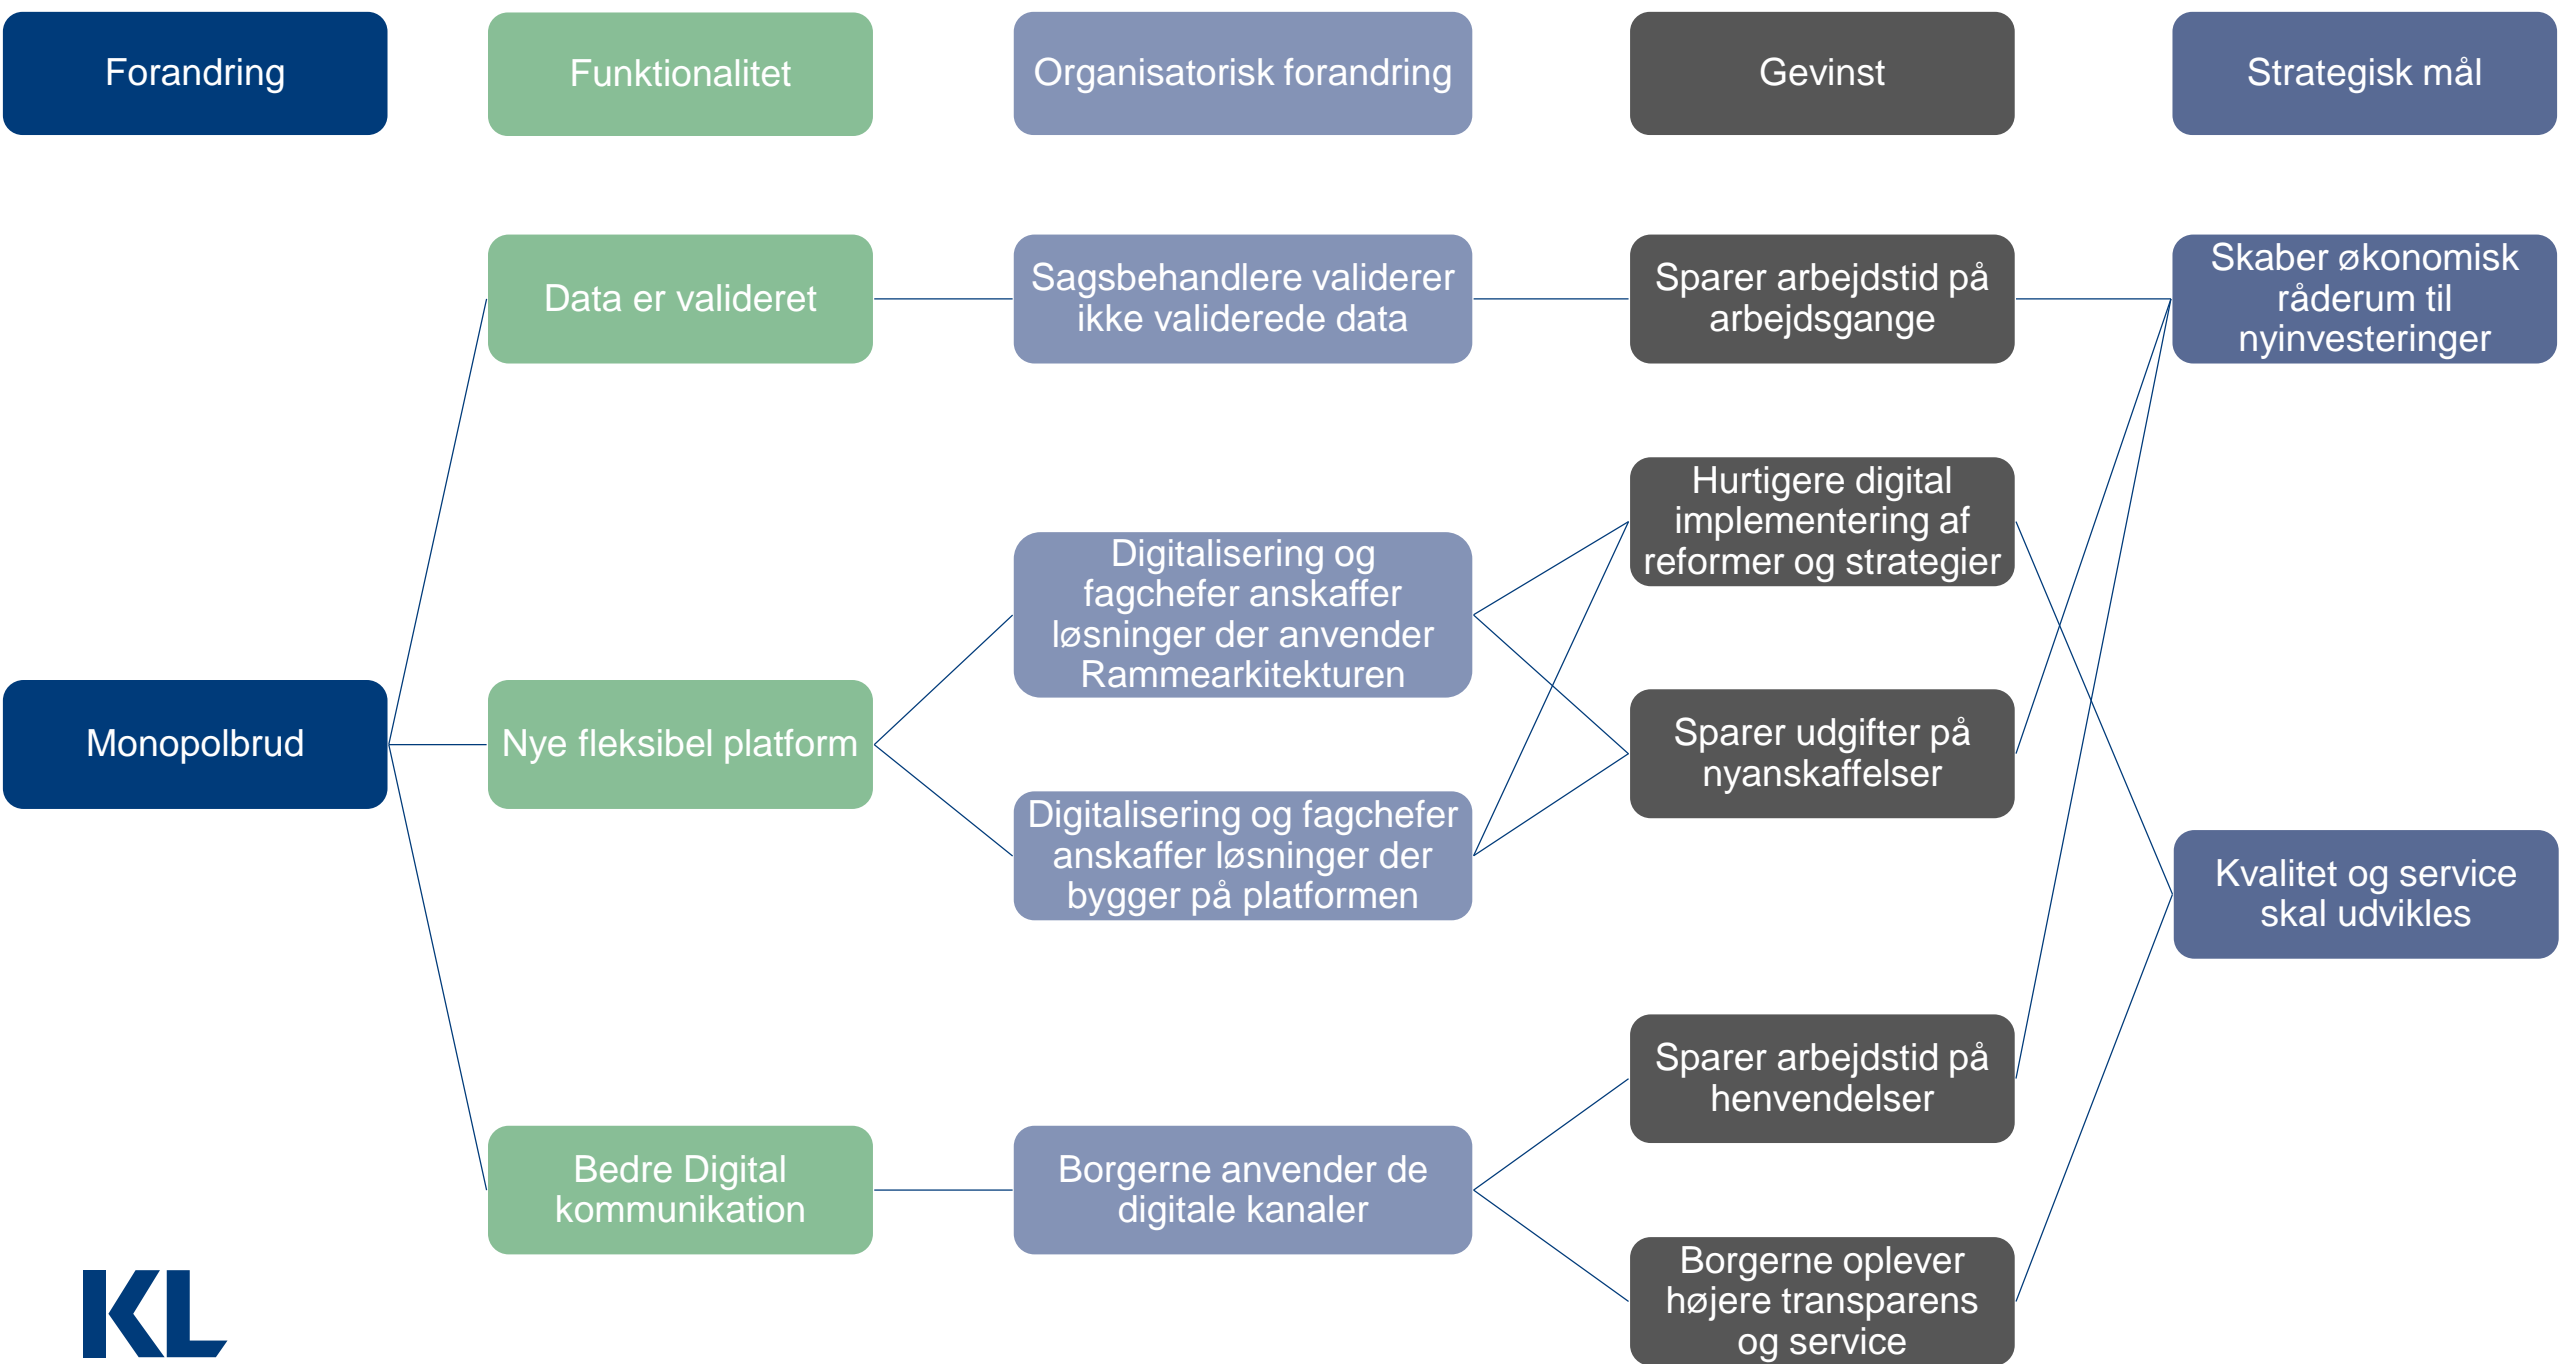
Forandring

Funktionalitet

Organisatorisk forandring

Gevinst

Strategisk mål

Data er valideret

Sagsbehandlere validerer ikke validerede data

Sparer arbejdstid på arbejdsgange

Skaber økonomisk råderum til nyinvesteringer

Hurtigere digital implementering af reformer og strategier

Digitalisering og fagchefer anskaffer løsninger der anvender Rammearkitekturen

Monopolbrud

Nye fleksibel platform

Sparer udgifter på nyanskaffelser

Digitalisering og fagchefer anskaffer løsninger der bygger på platformen

Kvalitet og service skal udvikles

Sparer arbejdstid på henvendelser

Bedre Digital kommunikation

Borgerne anvender de digitale kanaler

Borgerne oplever højere transparens og service

KL